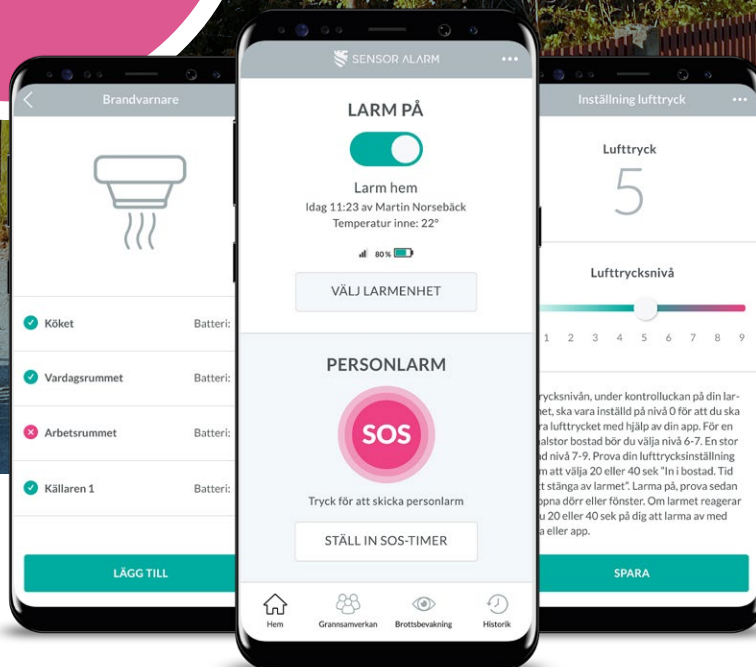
Brandvarnare

Köket Batteri:

Vardagsrummet Batteri:

Arbetsrummet Batteri:

Källaren 1 Batteri:

LÄGG TILL

SENSOR ALARM

LARM PÅ

Larm hem
Idag 11:23 av Martin Norsebäck
Temperatur inne: 22°

80%

VÄLJ LARMENHET

PERSONLARM

SOS

Tryck för att skicka personlarm

STÄLL IN SOS-TIMER

Hem Grannsamverkan Brottsbevakning Historik

Inställning lufttryck

Lufttryck

5

Lufttrycksnivå

1 2 3 4 5 6 7 8 9

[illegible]trycksnivån, under kontrolluckan på din lar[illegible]met, ska vara inställd på nivå 0 för att du ska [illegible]ra lufttrycket med hjälp av din app. För en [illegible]alstor bostad bör du välja nivå 6-7. En stor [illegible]d nivå 7-9. Prova din lufttrycksinställning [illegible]m att välja 20 eller 40 sek "In i bostad. Tid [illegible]t stänga av larmet". Larma på, prova sedan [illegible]ppna dörr eller fönster. Om larmet reagerar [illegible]u 20 eller 40 sek på dig att larma av med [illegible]a eller app.

SPARA